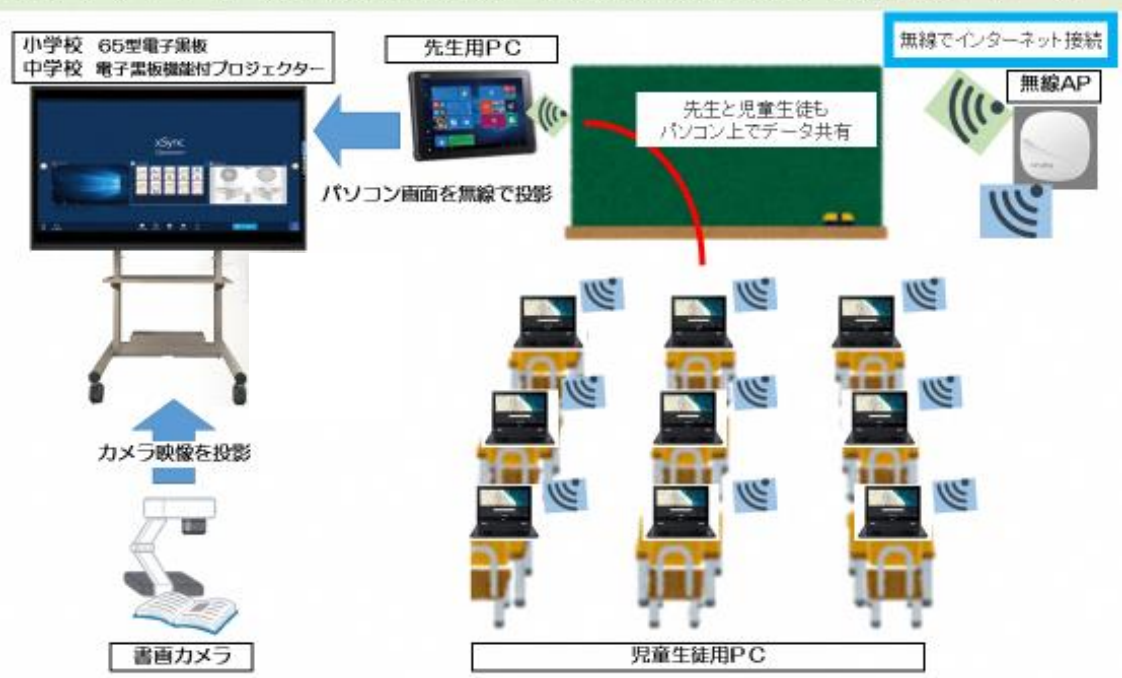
小学校　65型電子黒板
中学校　電子黒板機能付プロジェクター

先生用PC

無線でインターネット接続

無線AP

先生と児童生徒も
パソコン上でデータ共有

xSync

パソコン画面を無線で投影

カメラ映像を投影

書画カメラ

児童生徒用PC